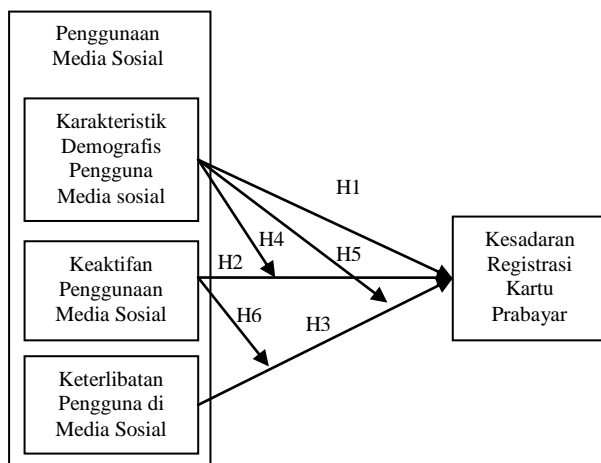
Penggunaan Media Sosial

Karakteristik Demografis Pengguna Media sosial

Keaktifan Penggunaan Media Sosial

Keterlibatan Pengguna di Media Sosial

H1

H4

H5

H2

H6

H3

Kesadaran Registrasi Kartu Prabayar